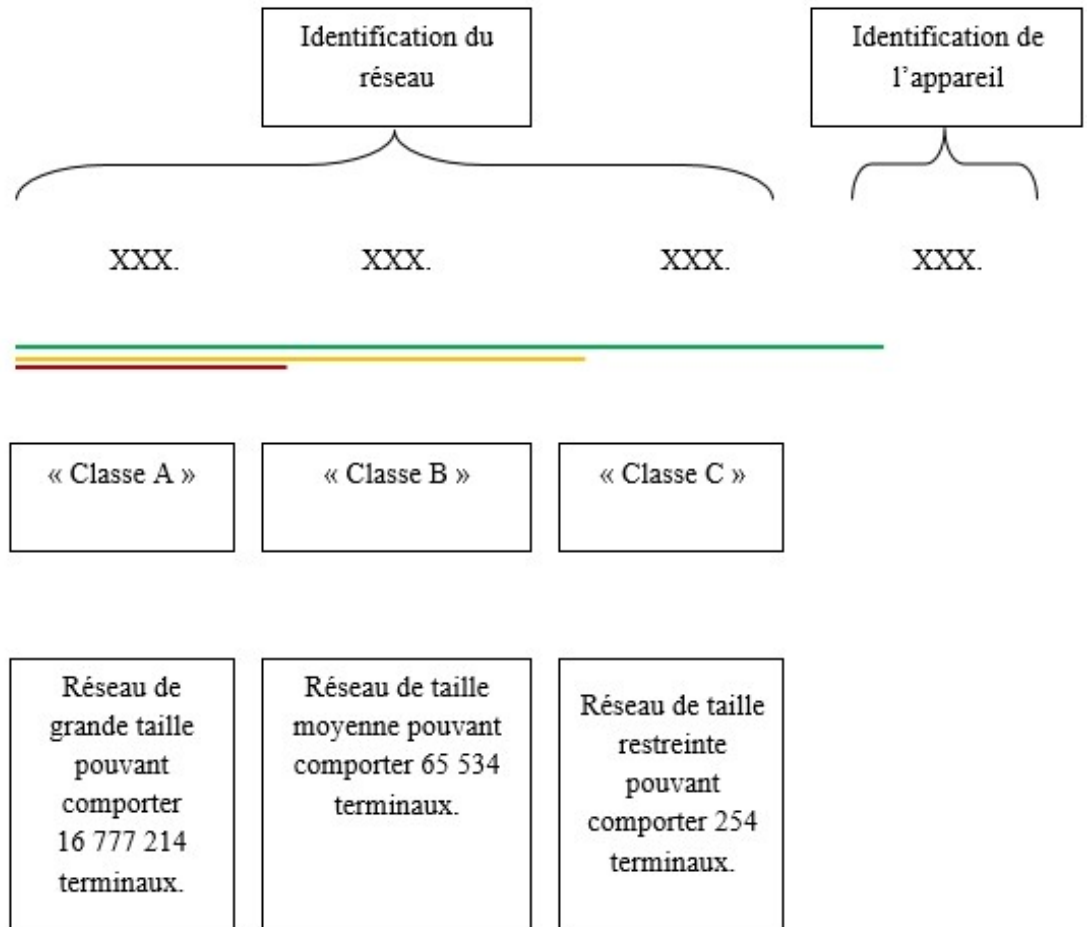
Identification du réseau

Identification de l'appareil

XXX. XXX. XXX. XXX.

« Classe A »

« Classe B »

« Classe C »

Réseau de grande taille pouvant comporter 16 777 214 terminaux.

Réseau de taille moyenne pouvant comporter 65 534 terminaux.

Réseau de taille restreinte pouvant comporter 254 terminaux.